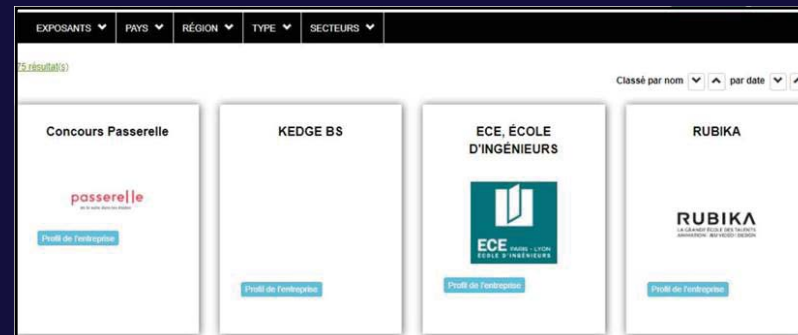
EXPOSANTS PAYS RÉGION TYPE SECTEURS

75 résultat(s)

Classé par nom par date

Concours Passerelle

passerelle

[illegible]

Profil de l'entreprise

KEDGE BS

Profil de l'entreprise

ECE, ÉCOLE D'INGÉNIEURS

ECE PARIS · LYON ÉCOLE D'INGÉNIEURS

Profil de l'entreprise

RUBIKA

RUBIKA

LA GRANDE ÉCOLE DES TALENTS ANIMATION · JEU VIDÉO · DESIGN

Profil de l'entreprise